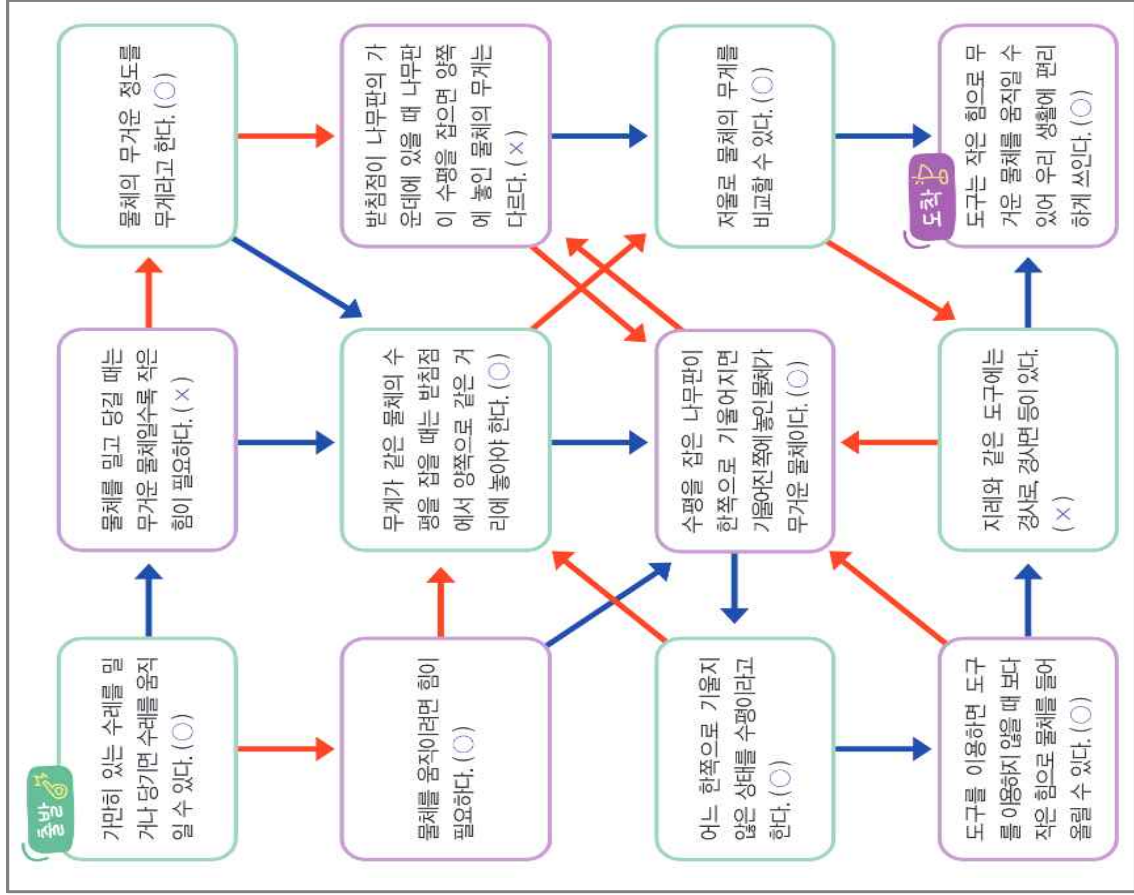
출발

가만히 있는 수레를 밀거나 당기면 수레를 움직일 수 있다. (○)

물체를 밀고 당길 때는 무거운 물체일수록 작은 힘이 필요하다. (×)

물체의 무거운 정도를 무게라고 한다. (○)

물체를 움직이려면 힘이 필요하다. (○)

무게가 같은 물체의 수평을 잡을 때는 받침점에서 양쪽으로 같은 거리에 놓아야 한다. (○)

받침점이 나무판의 가운데에 있을 때 나무판이 수평을 잡으면 양쪽에 놓인 물체의 무게는 다르다. (×)

어느 한쪽으로 기울지 않은 상태를 수평이라고 한다. (○)

수평을 잡은 나무판이 한쪽으로 기울어지면 기울어진 쪽에 놓인 물체가 무거운 물체이다. (○)

저울로 물체의 무게를 비교할 수 있다. (○)

도구를 이용하면 도구를 이용하지 않을 때 보다 작은 힘으로 물체를 들어 올릴 수 있다. (○)

지레와 같은 도구에는 경사로, 경사면 등이 있다. (×)

도구는 작은 힘으로 무거운 물체를 움직일 수 있어 우리 생활에 편리하게 쓰인다. (○)

도착